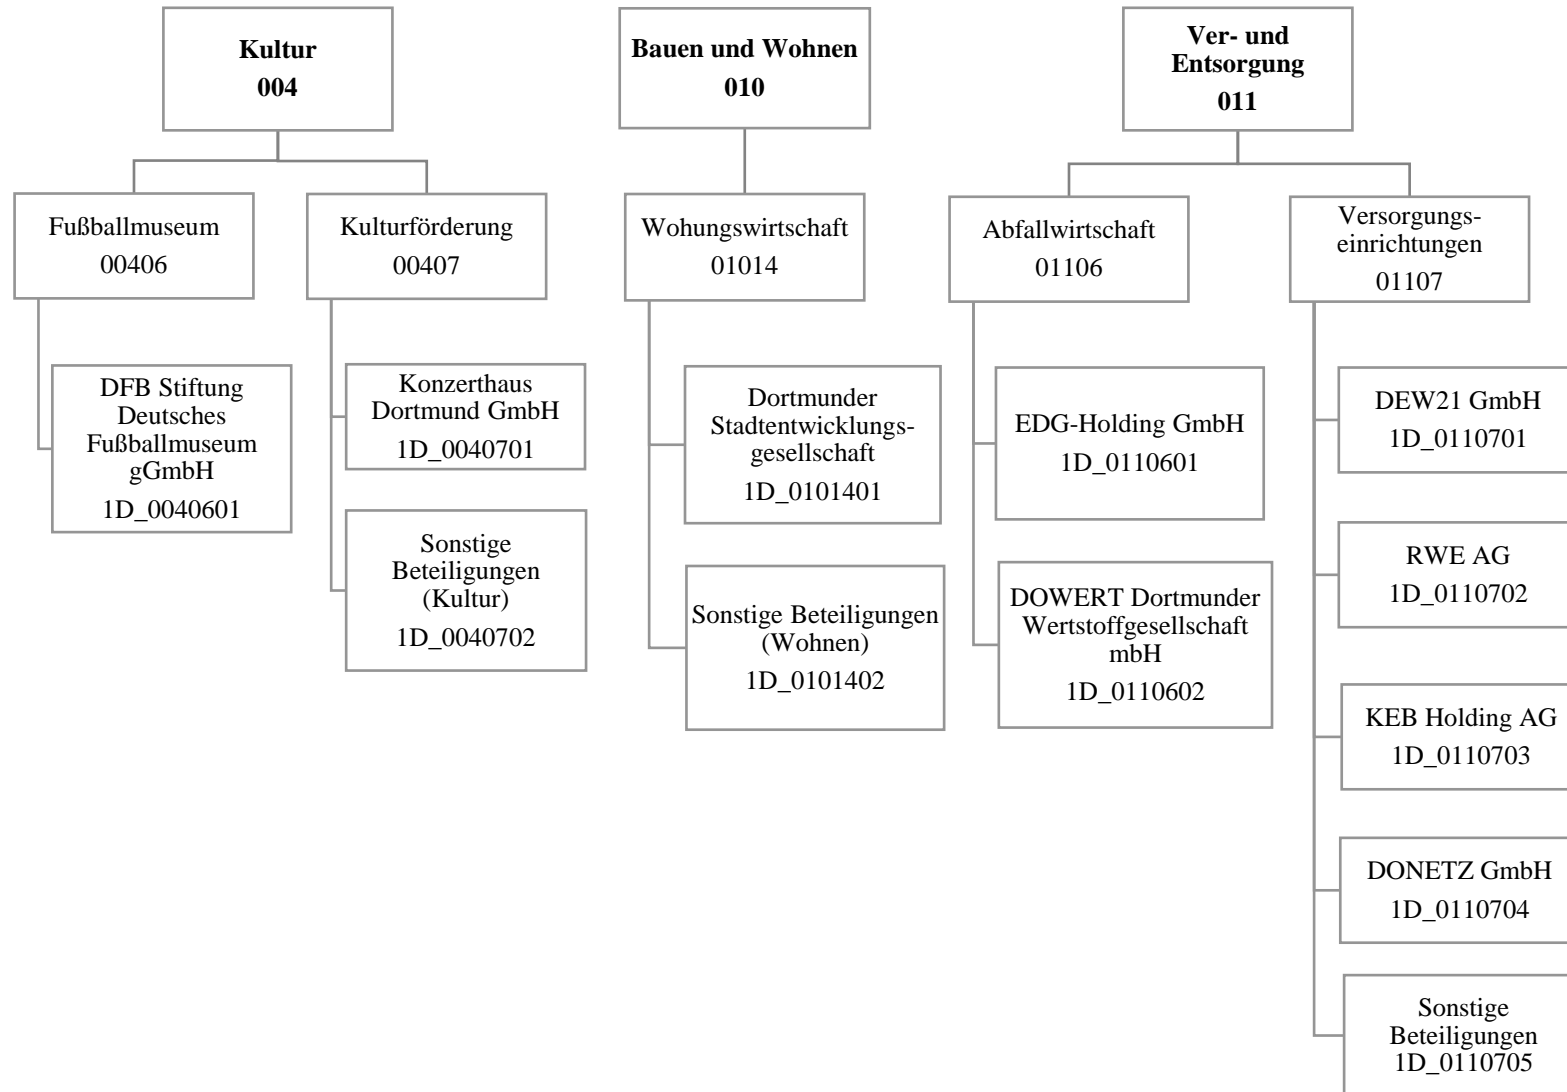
**Kultur**
**004**

Fußballmuseum
00406

DFB Stiftung Deutsches Fußballmuseum gGmbH
1D_0040601

Kulturförderung
00407

Konzerthaus Dortmund GmbH
1D_0040701

Sonstige Beteiligungen (Kultur)
1D_0040702

**Bauen und Wohnen**
**010**

Wohungswirtschaft
01014

Dortmunder Stadtentwicklungsgesellschaft
1D_0101401

Sonstige Beteiligungen (Wohnen)
1D_0101402

**Ver- und Entsorgung**
**011**

Abfallwirtschaft
01106

EDG-Holding GmbH
1D_0110601

DOWERT Dortmunder Wertstoffgesellschaft mbH
1D_0110602

Versorgungseinrichtungen
01107

DEW21 GmbH
1D_0110701

RWE AG
1D_0110702

KEB Holding AG
1D_0110703

DONETZ GmbH
1D_0110704

Sonstige Beteiligungen
1D_0110705